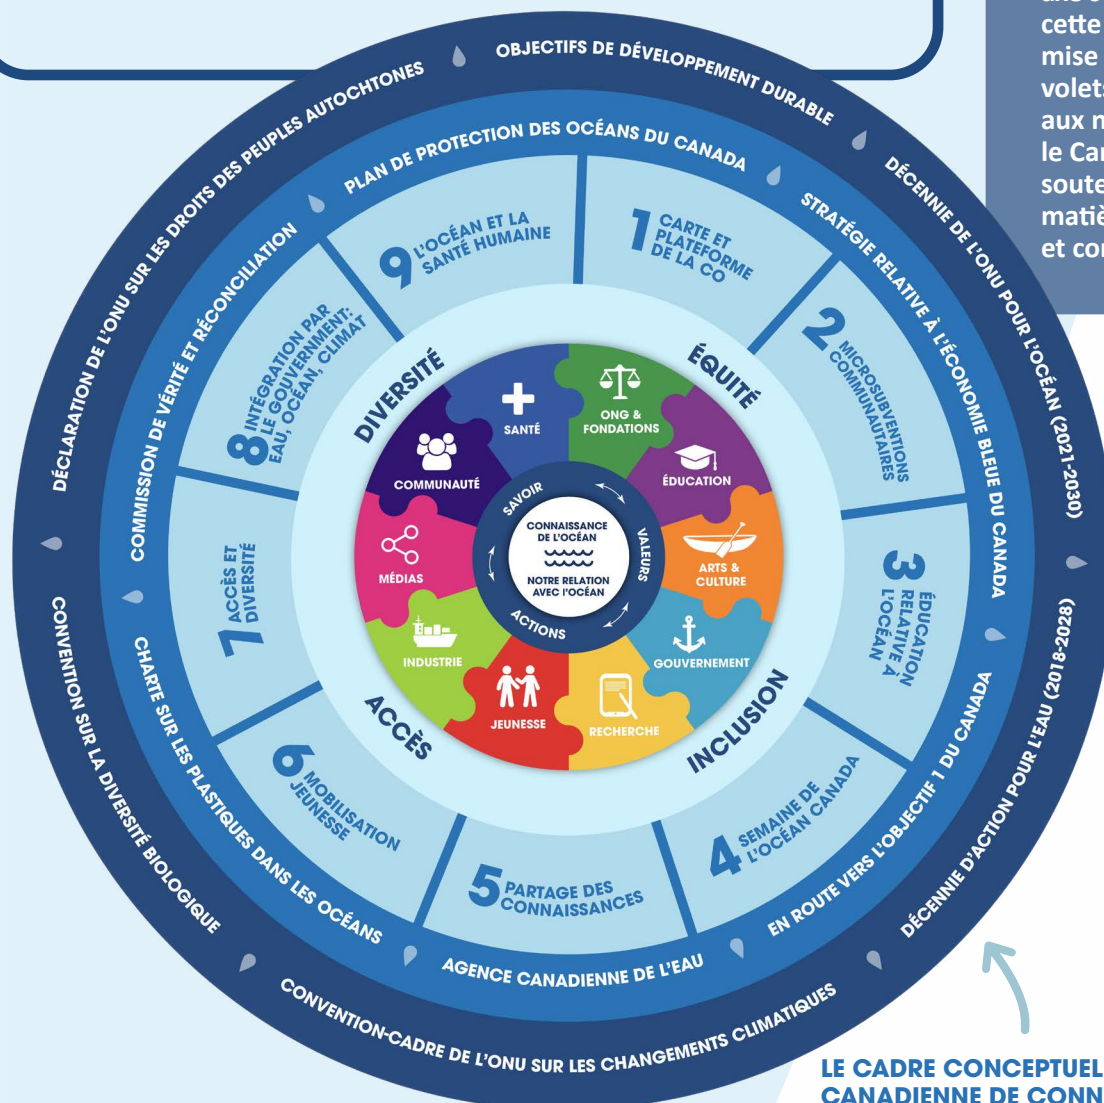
cette
mise
volets
aux n
le Car
soute
matiè
et cor

OBJECTIFS DE DÉVELOPPEMENT DURABLE
DÉCENNIE DE L'ONU POUR L'OCÉAN (2021-2030)
DÉCENNIE D'ACTION POUR L'EAU (2018-2028)
CONVENTION-CADRE DE L'ONU SUR LES CHANGEMENTS CLIMATIQUES
CONVENTION SUR LA DIVERSITÉ BIOLOGIQUE
DÉCLARATION DE L'ONU SUR LES DROITS DES PEUPLES AUTOCHTONES

PLAN DE PROTECTION DES OCÉANS DU CANADA
STRATÉGIE RELATIVE À L'ÉCONOMIE BLEUE DU CANADA
EN ROUTE VERS L'OBJECTIF 1 DU CANADA
AGENCE CANADIENNE DE L'EAU
CHARTE SUR LES PLASTIQUES DANS LES OCÉANS
COMMISSION DE VÉRITÉ ET RÉCONCILIATION

1 CARTE ET PLATEFORME DE LA CO
2 MICROSUBVENTIONS COMMUNAUTAIRES
3 ÉDUCATION RELATIVE À L'OCÉAN
4 SEMAINE DE L'OCÉAN CANADA
5 PARTAGE DES CONNAISSANCES
6 MOBILISATION JEUNESSE
7 ACCÈS ET DIVERSITÉ
8 INTÉGRATION PAR LE GOUVERNMENT: EAU, OCÉAN, CLIMAT
9 L'OCÉAN ET LA SANTÉ HUMAINE

ÉQUITÉ
INCLUSION
ACCÈS
DIVERSITÉ

SANTÉ
ONG & FONDATIONS
ÉDUCATION
ARTS & CULTURE
GOUVERNEMENT
RECHERCHE
JEUNESSE
INDUSTRIE
MÉDIAS
COMMUNAUTÉ

SAVOIR
VALEURS
ACTIONS
CONNAISSANCE DE L'OCÉAN
NOTRE RELATION AVEC L'OCÉAN

LE CADRE CONCEPTUEL
CANADIENNE DE CONN